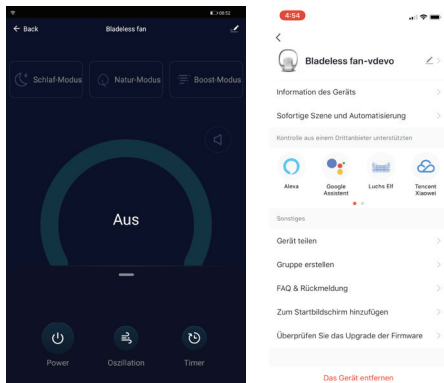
08:52

← Back

Bladeless fan

Schlaf-Modus

Natur-Modus

Boost-Modus

Aus

Power

Oszillation

Timer

4:54

<

Bladeless fan-vdevo

Information des Geräts

Sofortige Szene und Automatisierung

Kontrolle aus einem Drittanbieter unterstützen

Alexa

Google Assistent

Luchs Elf

Tencent Xiaowei

Sonstiges

Gerät teilen

Gruppe erstellen

FAQ & Rückmeldung

Zum Startbildschirm hinzufügen

Überprüfen Sie das Upgrade der Firmware

Das Gerät entfernen